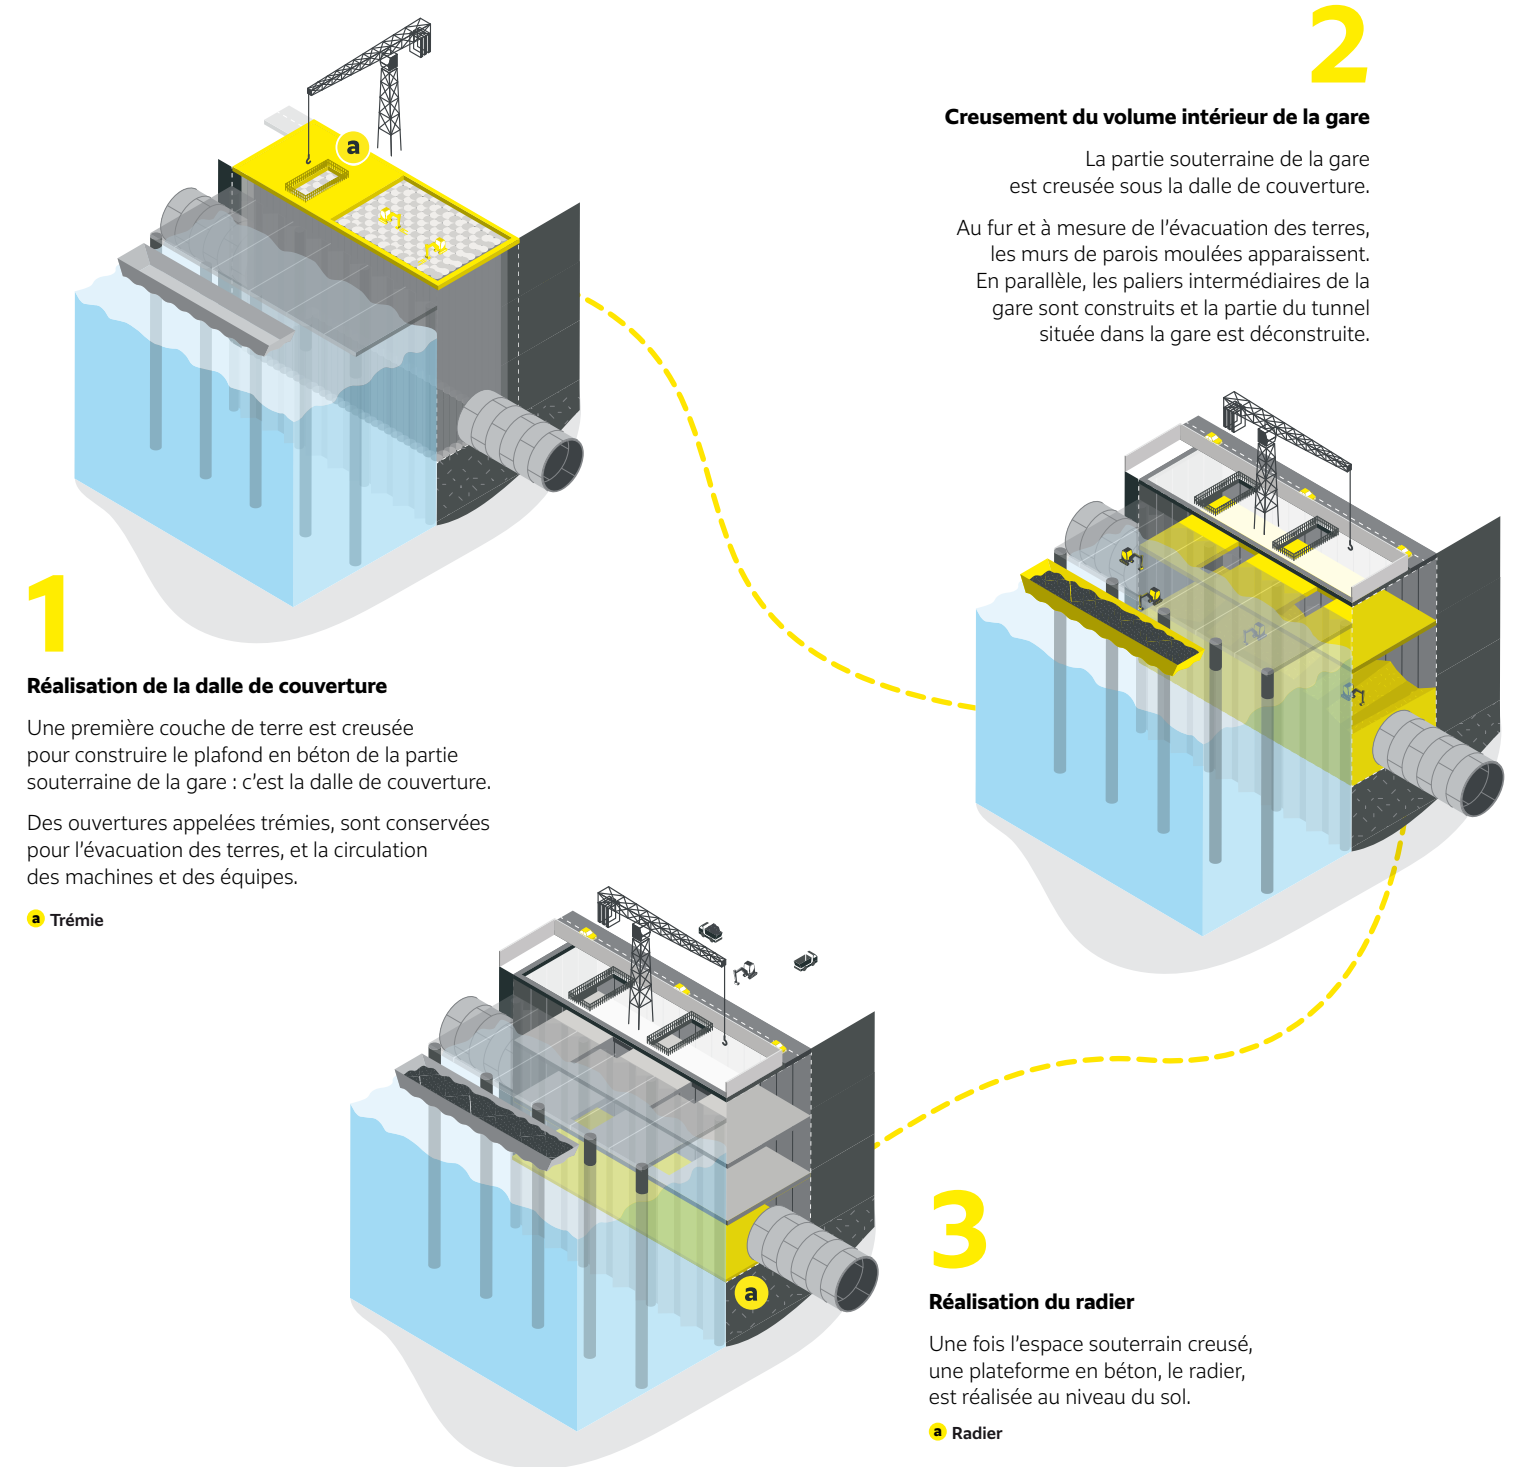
a

2

Creusement du volume intérieur de la gare

La partie souterraine de la gare est creusée sous la dalle de couverture.

Au fur et à mesure de l'évacuation des terres, les murs de parois moulées apparaissent. En parallèle, les paliers intermédiaires de la gare sont construits et la partie du tunnel située dans la gare est déconstruite.

1

Réalisation de la dalle de couverture

Une première couche de terre est creusée pour construire le plafond en béton de la partie souterraine de la gare : c'est la dalle de couverture.

Des ouvertures appelées trémies, sont conservées pour l'évacuation des terres, et la circulation des machines et des équipes.

a Trémie

a

3

Réalisation du radier

Une fois l'espace souterrain creusé, une plateforme en béton, le radier, est réalisée au niveau du sol.

a Radier